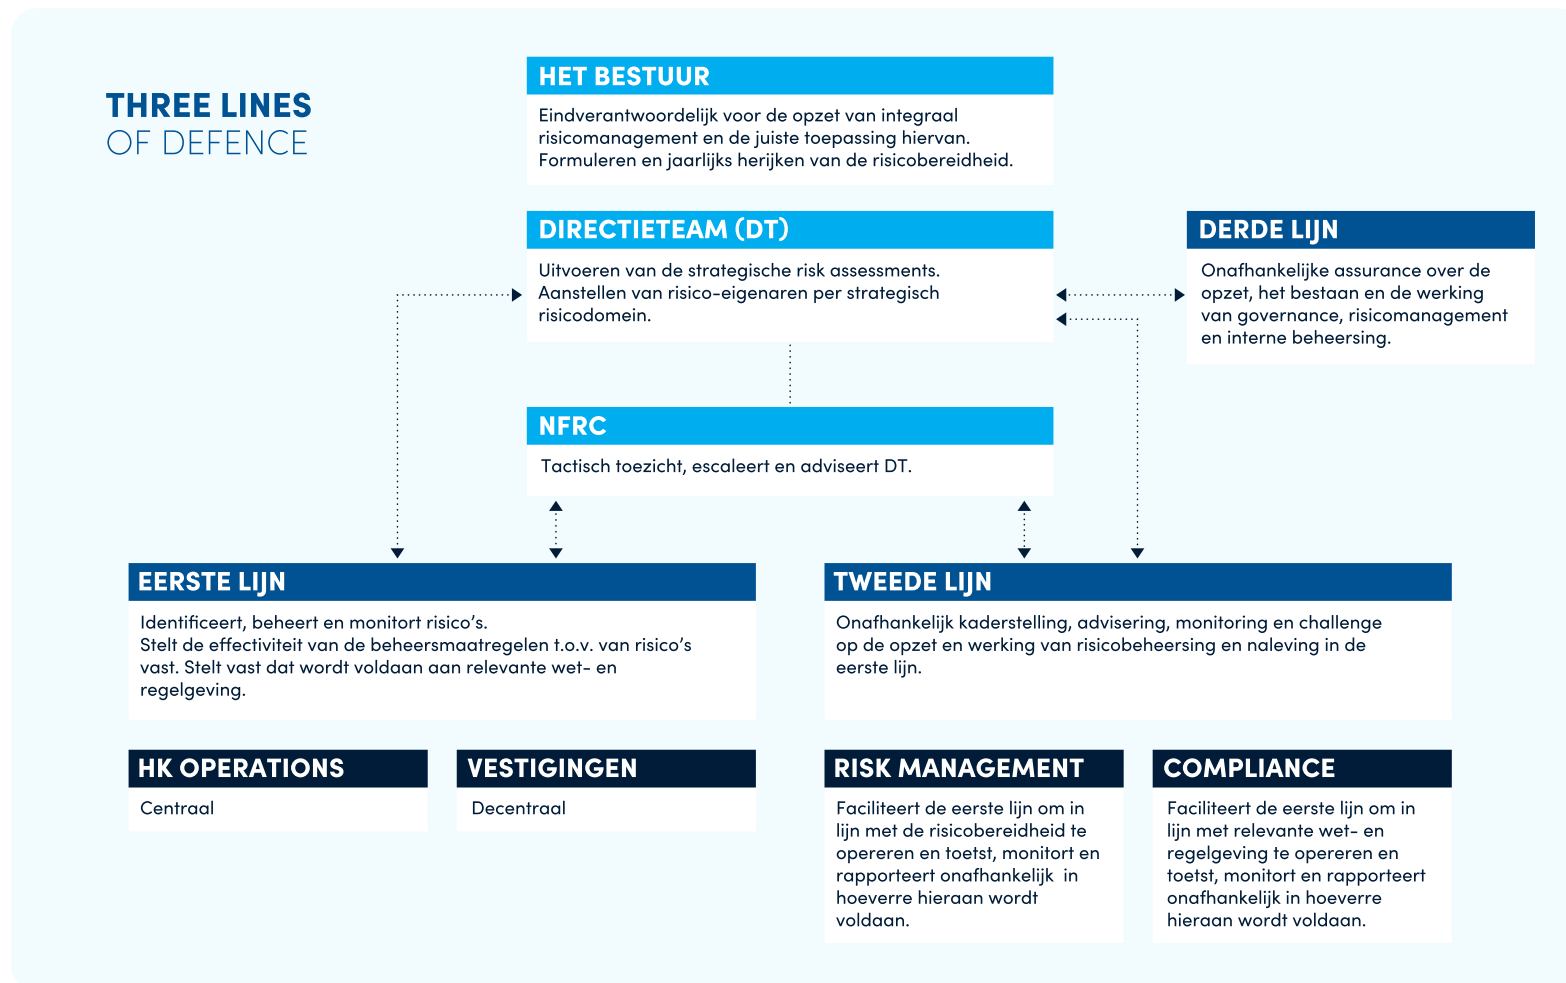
THREE LINES
OF DEFENCE

HET BESTUUR

Eindverantwoordelijk voor de opzet van integraal risicomanagement en de juiste toepassing hiervan. Formuleren en jaarlijks herijken van de risicobereidheid.

DIRECTIETEAM (DT)

Uitvoeren van de strategische risk assessments. Aanstellen van risico-eigenaren per strategisch risicodomein.

DERDE LIJN

Onafhankelijke assurance over de opzet, het bestaan en de werking van governance, risicomanagement en interne beheersing.

NFRC

Tactisch toezicht, escaleert en adviseert DT.

EERSTE LIJN

Identificeert, beheert en monitort risico's.
Stelt de effectiviteit van de beheersmaatregelen t.o.v. van risico's vast. Stelt vast dat wordt voldaan aan relevante wet- en regelgeving.

TWEEDE LIJN

Onafhankelijk kaderstelling, advisering, monitoring en challenge op de opzet en werking van risicobeheersing en naleving in de eerste lijn.

HK OPERATIONS

Centraal

VESTIGINGEN

Decentraal

RISK MANAGEMENT

Faciliteert de eerste lijn om in lijn met de risicobereidheid te opereren en toetst, monitort en rapporteert onafhankelijk in hoeverre hieraan wordt voldaan.

COMPLIANCE

Faciliteert de eerste lijn om in lijn met relevante wet- en regelgeving te opereren en toetst, monitort en rapporteert onafhankelijk in hoeverre hieraan wordt voldaan.